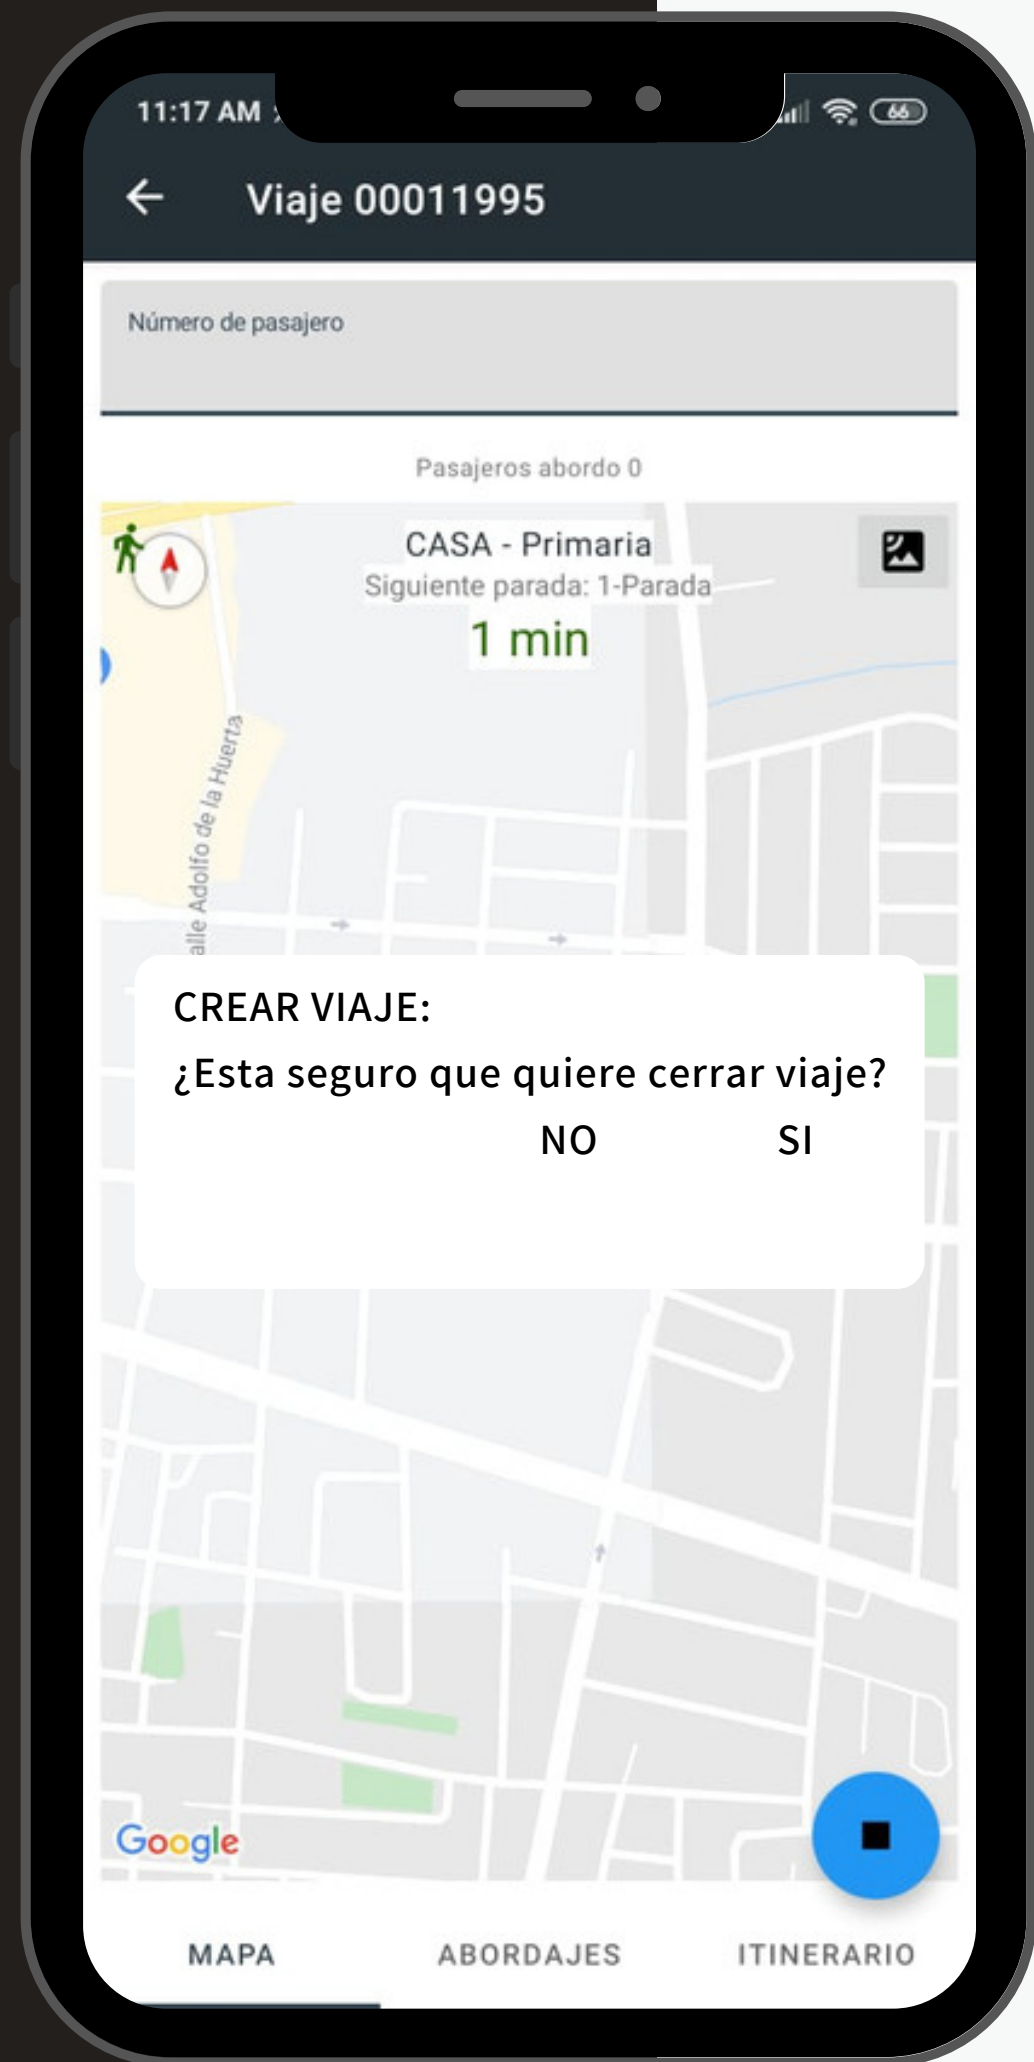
11:17 AM

66

Viaje 00011995

Número de pasajero

Pasajeros abordo 0

CASA - Primaria
Siguiente parada: 1-Parada
1 min

alle Adolfo de la Huerta

CREAR VIAJE:
¿Esta seguro que quiere cerrar viaje?
NO SI

Google

MAPA ABORDAJES ITINERARIO